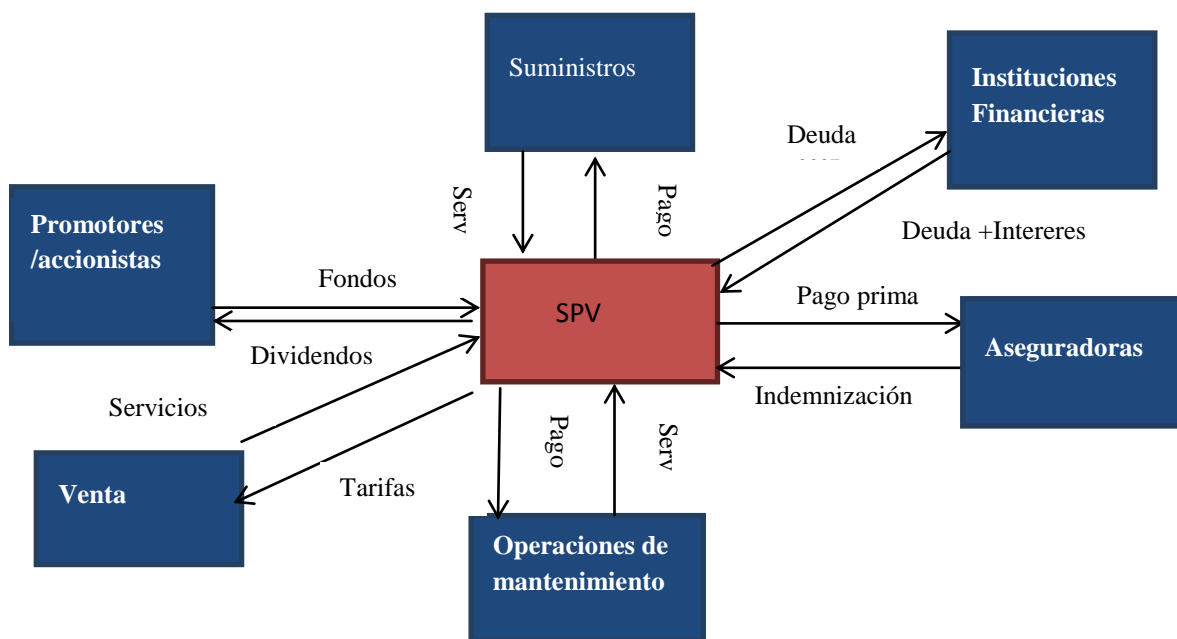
Suministros

Instituciones Financieras

Deuda

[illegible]

Serv

Pago

Promotores /accionistas

Deuda +Intereres

Fondos

SPV

Pago prima

Aseguradoras

Dividendos

Servicios

Indemnización

Pago

Serv

Venta

Tarifas

Operaciones de mantenimiento